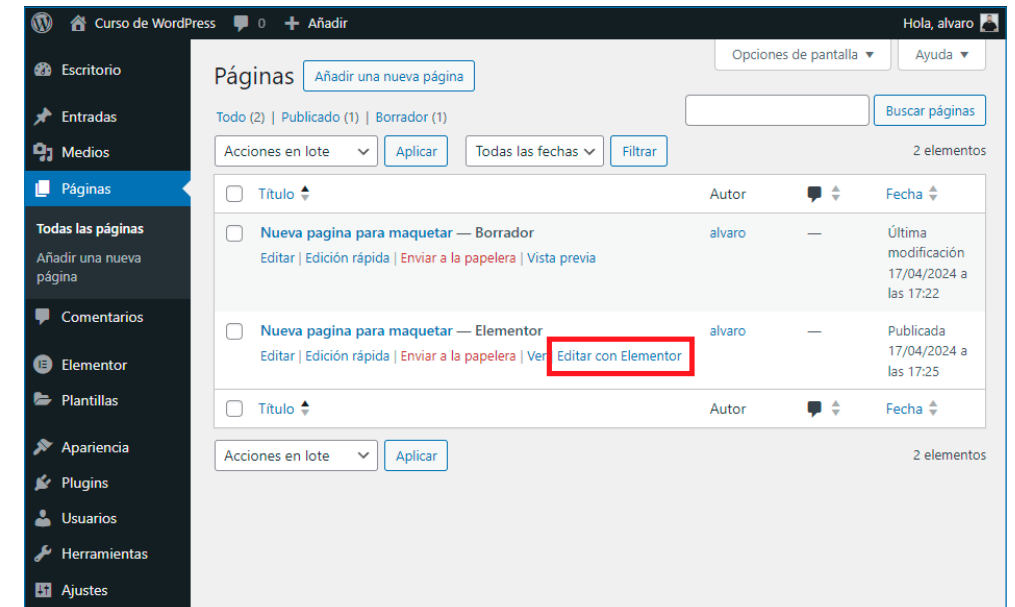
Curso de WordPress 0 Añadir Hola, alvaro

Escritorio
Entradas
Medios
Páginas
Todas las páginas
Añadir una nueva página
Comentarios
Elementor
Plantillas
Apariencia
Plugins
Usuarios
Herramientas
Ajustes

Opciones de pantalla ▾ Ayuda ▾

Páginas Añadir una nueva página

Todo (2) | Publicado (1) | Borrador (1)

Buscar páginas

Acciones en lote Aplicar Todas las fechas Filtrar 2 elementos

| Título | Autor | | Fecha |
|---|---|---|---|
| Nueva pagina para maquetar — Borrador<br>Editar \| Edición rápida \| Enviar a la papelera \| Vista previa | alvaro | — | Última modificación 17/04/2024 a las 17:22 |
| Nueva pagina para maquetar — Elementor<br>Editar \| Edición rápida \| Enviar a la papelera \| Ver Editar con Elementor | alvaro | — | Publicada 17/04/2024 a las 17:25 |
| Título | Autor | | Fecha |

Acciones en lote Aplicar 2 elementos